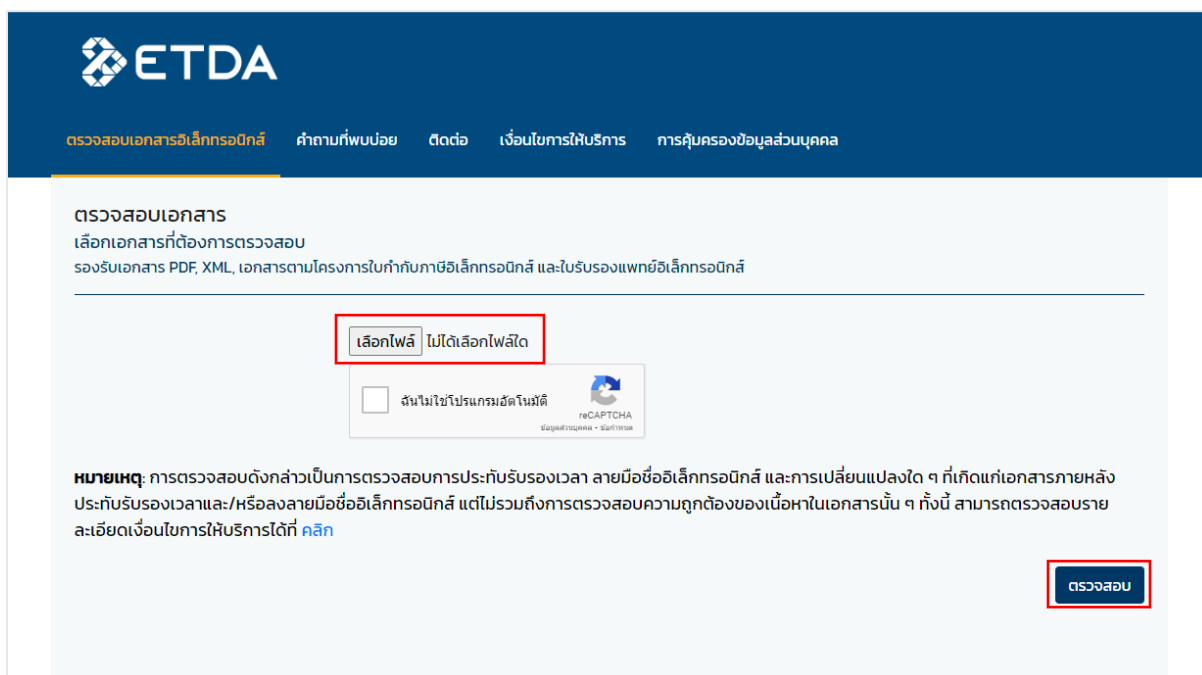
ETDA

ตรวจสอบเอกสารอิเล็กทรอนิกส์ คำถามที่พบบ่อย ติดต่อ เงื่อนไขการให้บริการ การคุ้มครองข้อมูลส่วนบุคคล

ตรวจสอบเอกสาร
เลือกเอกสารที่ต้องการตรวจสอบ
รองรับเอกสาร PDF, XML, เอกสารตามโครงการใบกำกับภาษีอิเล็กทรอนิกส์ และใบรับรองแพทย์อิเล็กทรอนิกส์

เลือกไฟล์ ไม่ได้เลือกไฟล์ใด

ฉันไม่ใช่โปรแกรมอัตโนมัติ
reCAPTCHA
ข้อมูลส่วนบุคคล - ข้อกำหนด

หมายเหตุ: การตรวจสอบดังกล่าวเป็นการตรวจสอบการประทับรับรองเวลา ลายมือชื่ออิเล็กทรอนิกส์ และการเปลี่ยนแปลงใด ๆ ที่เกิดแก่เอกสารภายหลังประทับรับรองเวลาและ/หรือลงลายมือชื่ออิเล็กทรอนิกส์ แต่ไม่รวมถึงการตรวจสอบความถูกต้องของเนื้อหาในเอกสารนั้น ๆ ทั้งนี้ สามารถตรวจสอบรายละเอียดเงื่อนไขการให้บริการได้ที่ คลิก

ตรวจสอบ